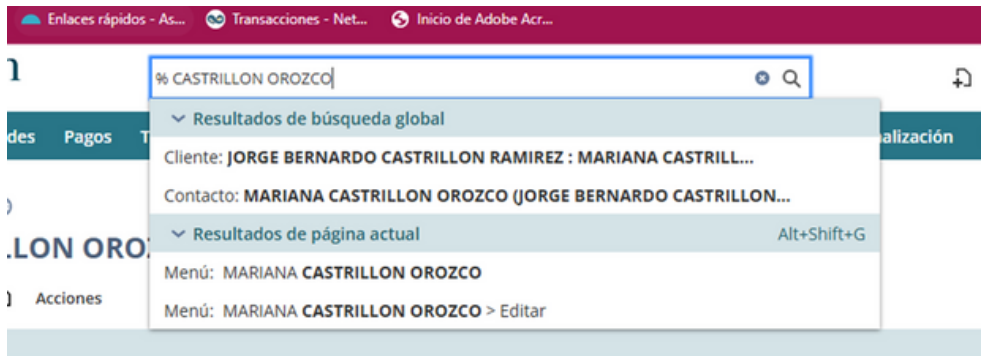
Enlaces rápidos - As... Transacciones - Net... Inicio de Adobe Acr...

% CASTRILLON OROZCO

des Pagos T

alización

Resultados de búsqueda global

Cliente: JORGE BERNARDO CASTRILLON RAMIREZ : MARIANA CASTRILL...

Contacto: MARIANA CASTRILLON OROZCO (JORGE BERNARDO CASTRILLON...

LLON ORO

Resultados de página actual Alt+Shift+G

Menú: MARIANA CASTRILLON OROZCO

Acciones

Menú: MARIANA CASTRILLON OROZCO > Editar